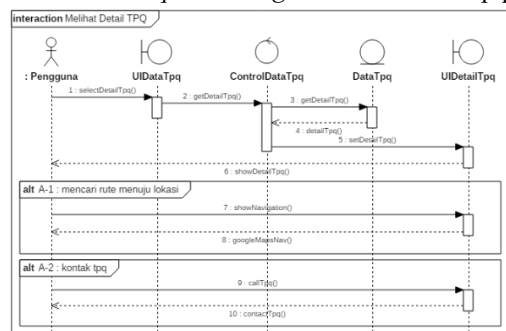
interaction Melihat Detail TPQ

: Pengguna
UIDataTpq
ControlDataTpq
DataTpq
UIDetailTpq

1 : selectDetailTpq()
2 : getDetailTpq()
3 : getDetailTpq()
4 : detailTpq()
5 : setDetailTpq()
6 : showDetailTpq()

alt A-1 : mencari rute menuju lokasi
7 : showNavigation()
8 : googleMapsNav()

alt A-2 : kontak tpq
9 : callTpq()
10 : contactTpq()